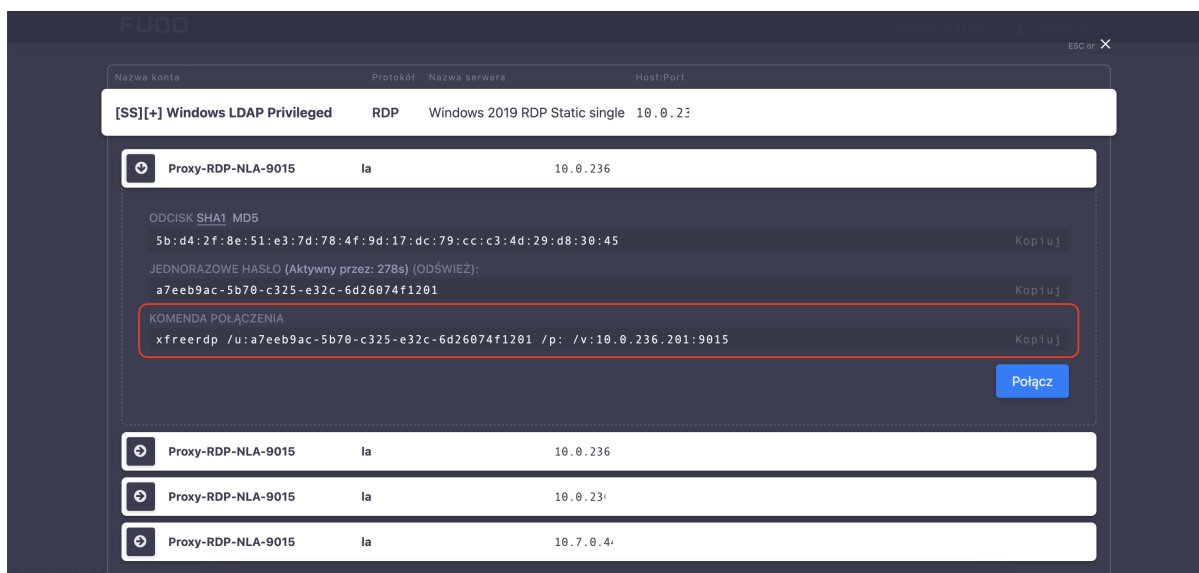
FUDO

ESC or ×

| Nazwa konta | Protokół | Nazwa serwera | Host:Port |
|---|---|---|---|
| [SS][+] Windows LDAP Privileged | RDP | Windows 2019 RDP Static single | 10.0.23 |

Proxy-RDP-NLA-9015 la 10.0.236

ODCISK SHA1 MD5
5b:d4:2f:8e:51:e3:7d:78:4f:9d:17:dc:79:cc:c3:4d:29:d8:30:45 Kopiuj

JEDNORAZOWE HASŁO (Aktywny przez: 278s) (ODŚWIEŻ):
a7eeb9ac-5b70-c325-e32c-6d26074f1201 Kopiuj

KOMENDA POŁĄCZENIA
xfreerdp /u:a7eeb9ac-5b70-c325-e32c-6d26074f1201 /p: /v:10.0.236.201:9015 Kopiuj

Połącz

Proxy-RDP-NLA-9015 la 10.0.236

Proxy-RDP-NLA-9015 la 10.0.23

Proxy-RDP-NLA-9015 la 10.7.0.4